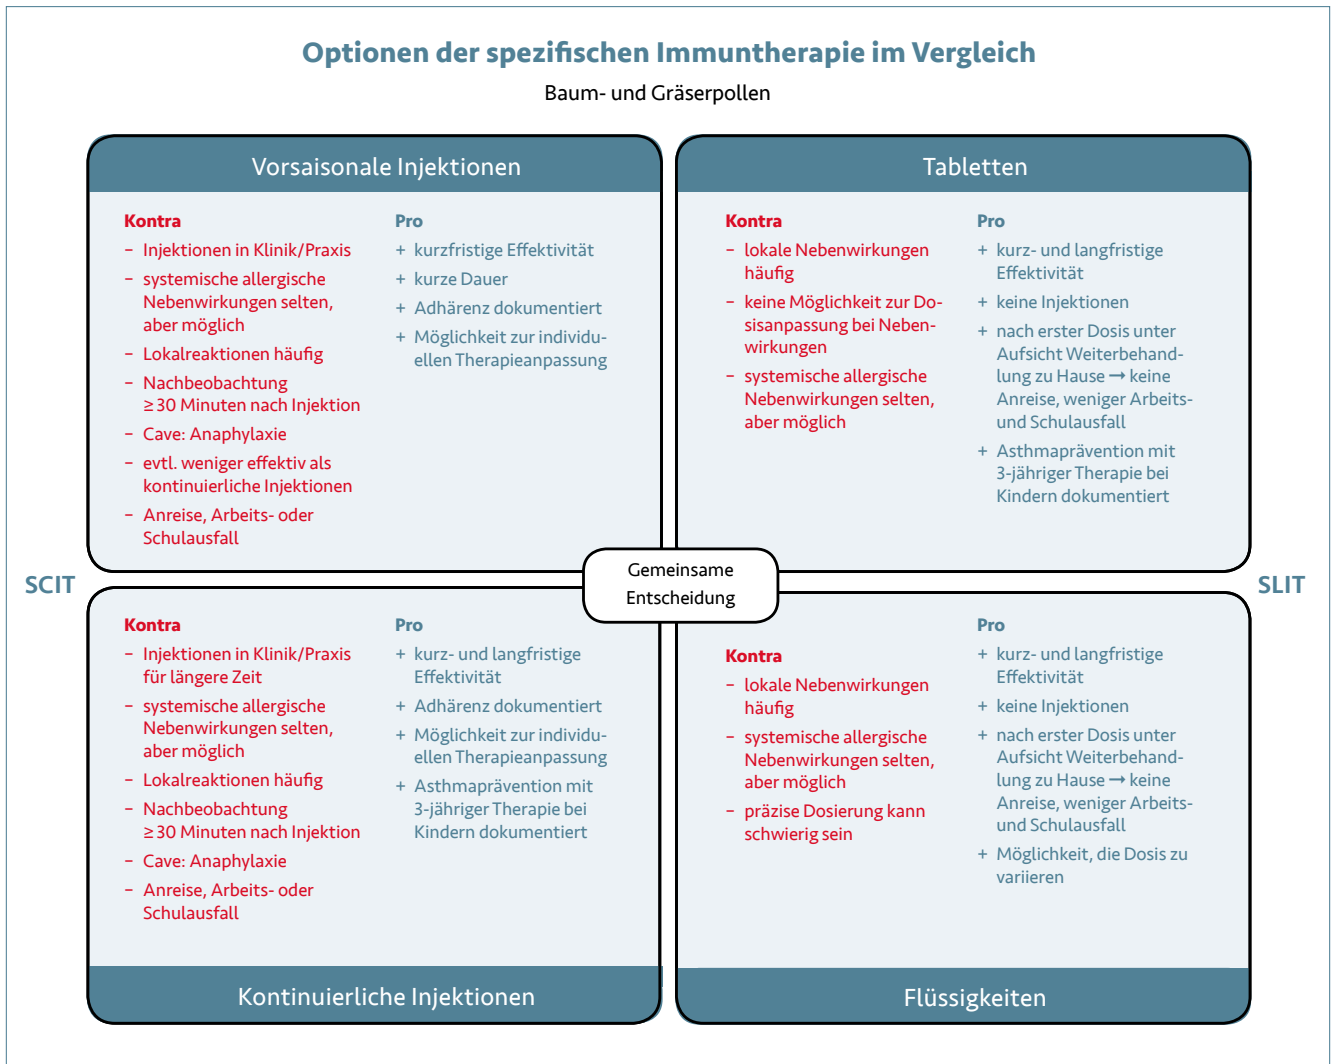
Optionen der spezifischen Immuntherapie im Vergleich

Baum- und Gräserpollen

Vorsaisonale Injektionen

Kontra
– Injektionen in Klinik/Praxis
– systemische allergische Nebenwirkungen selten, aber möglich
– Lokalreaktionen häufig
– Nachbeobachtung ≥ 30 Minuten nach Injektion
– Cave: Anaphylaxie
– evtl. weniger effektiv als kontinuierliche Injektionen
– Anreise, Arbeits- oder Schulausfall

Pro
+ kurzfristige Effektivität
+ kurze Dauer
+ Adhärenz dokumentiert
+ Möglichkeit zur individuellen Therapieanpassung

Tabletten

Kontra
– lokale Nebenwirkungen häufig
– keine Möglichkeit zur Dosisanpassung bei Nebenwirkungen
– systemische allergische Nebenwirkungen selten, aber möglich

Pro
+ kurz- und langfristige Effektivität
+ keine Injektionen
+ nach erster Dosis unter Aufsicht Weiterbehandlung zu Hause ➞ keine Anreise, weniger Arbeits- und Schulausfall
+ Asthmaprävention mit 3-jähriger Therapie bei Kindern dokumentiert

SCIT

Gemeinsame Entscheidung

SLIT

Kontra
– Injektionen in Klinik/Praxis für längere Zeit
– systemische allergische Nebenwirkungen selten, aber möglich
– Lokalreaktionen häufig
– Nachbeobachtung ≥ 30 Minuten nach Injektion
– Cave: Anaphylaxie
– Anreise, Arbeits- oder Schulausfall

Pro
+ kurz- und langfristige Effektivität
+ Adhärenz dokumentiert
+ Möglichkeit zur individuellen Therapieanpassung
+ Asthmaprävention mit 3-jähriger Therapie bei Kindern dokumentiert

Kontra
– lokale Nebenwirkungen häufig
– systemische allergische Nebenwirkungen selten, aber möglich
– präzise Dosierung kann schwierig sein

Pro
+ kurz- und langfristige Effektivität
+ keine Injektionen
+ nach erster Dosis unter Aufsicht Weiterbehandlung zu Hause ➞ keine Anreise, weniger Arbeits- und Schulausfall
+ Möglichkeit, die Dosis zu variieren

Kontinuierliche Injektionen

Flüssigkeiten